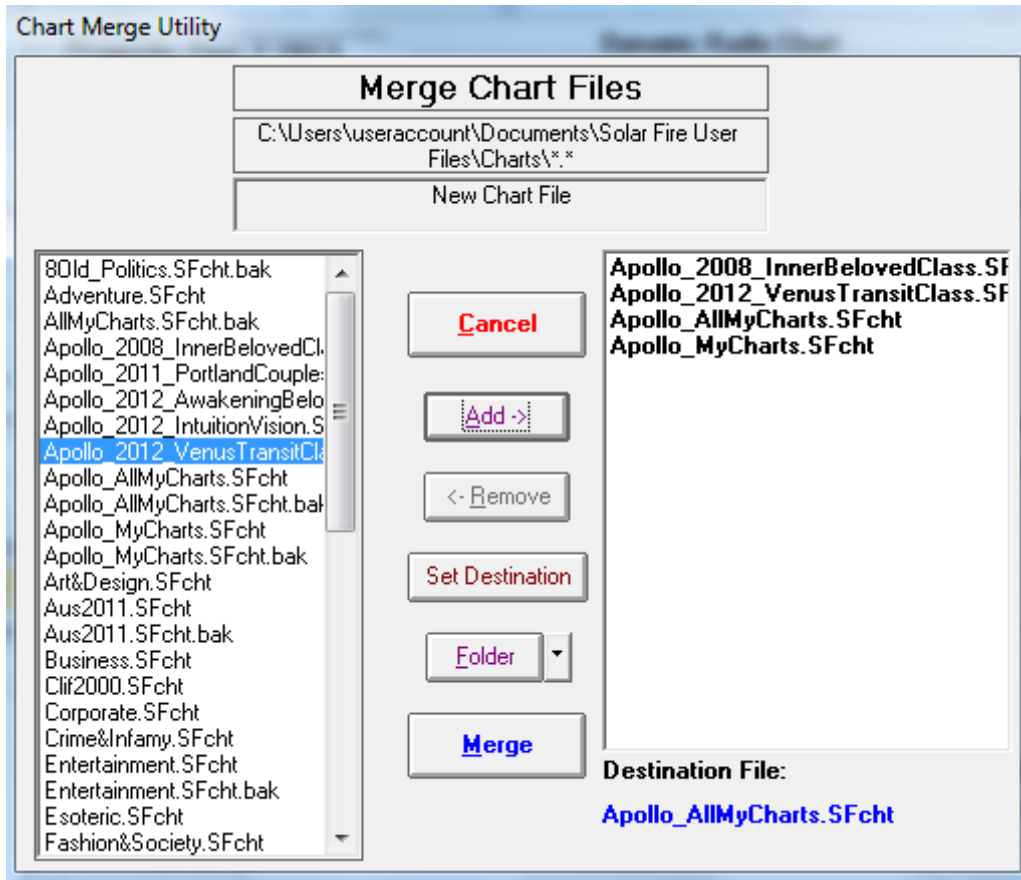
Chart Merge Utility

Merge Chart Files

C:\Users\useraccount\Documents\Solar Fire User Files\Charts\*.*

New Chart File

80ld_Politics.SFcht.bak
Adventure.SFcht
AllMyCharts.SFcht.bak
Apollo_2008_InnerBelovedCl
Apollo_2011_PortlandCouple
Apollo_2012_AwakeningBelo
Apollo_2012_IntuitionVision.S
Apollo_2012_VenusTransitCl
Apollo_AllMyCharts.SFcht
Apollo_AllMyCharts.SFcht.bak
Apollo_MyCharts.SFcht
Apollo_MyCharts.SFcht.bak
Art&Design.SFcht
Aus2011.SFcht
Aus2011.SFcht.bak
Business.SFcht
Clif2000.SFcht
Corporate.SFcht
Crime&Infamy.SFcht
Entertainment.SFcht
Entertainment.SFcht.bak
Esoteric.SFcht
Fashion&Society.SFcht

Cancel

Add ->

<- Remove

Set Destination

Folder

Merge

Apollo_2008_InnerBelovedClass.SF
Apollo_2012_VenusTransitClass.SF
Apollo_AllMyCharts.SFcht
Apollo_MyCharts.SFcht

Destination File:

Apollo_AllMyCharts.SFcht